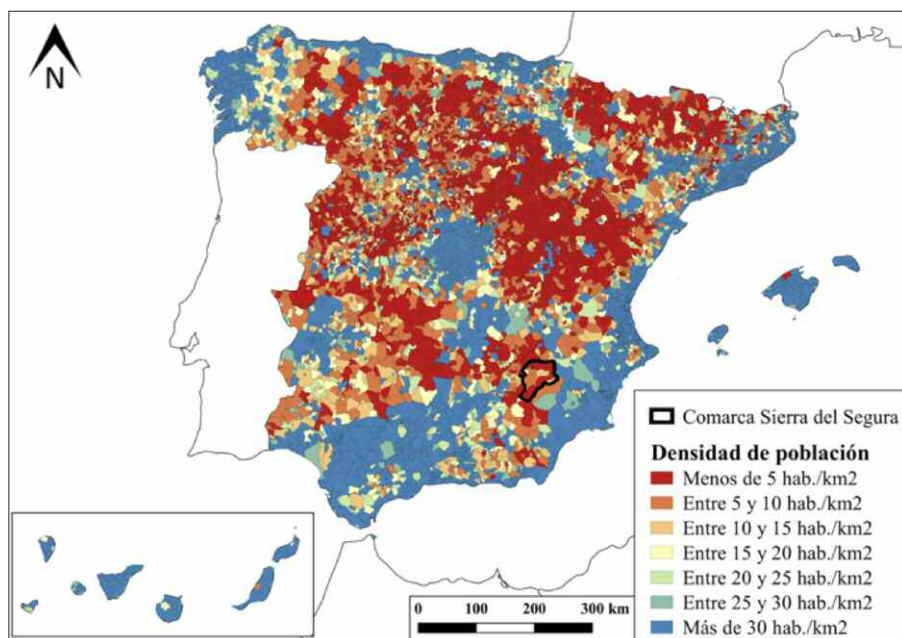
N

Comarca Sierra del Segura

Densidad de población
Menos de 5 hab./km2
Entre 5 y 10 hab./km2
Entre 10 y 15 hab./km2
Entre 15 y 20 hab./km2
Entre 20 y 25 hab./km2
Entre 25 y 30 hab./km2
Más de 30 hab./km2

0 100 200 300 km